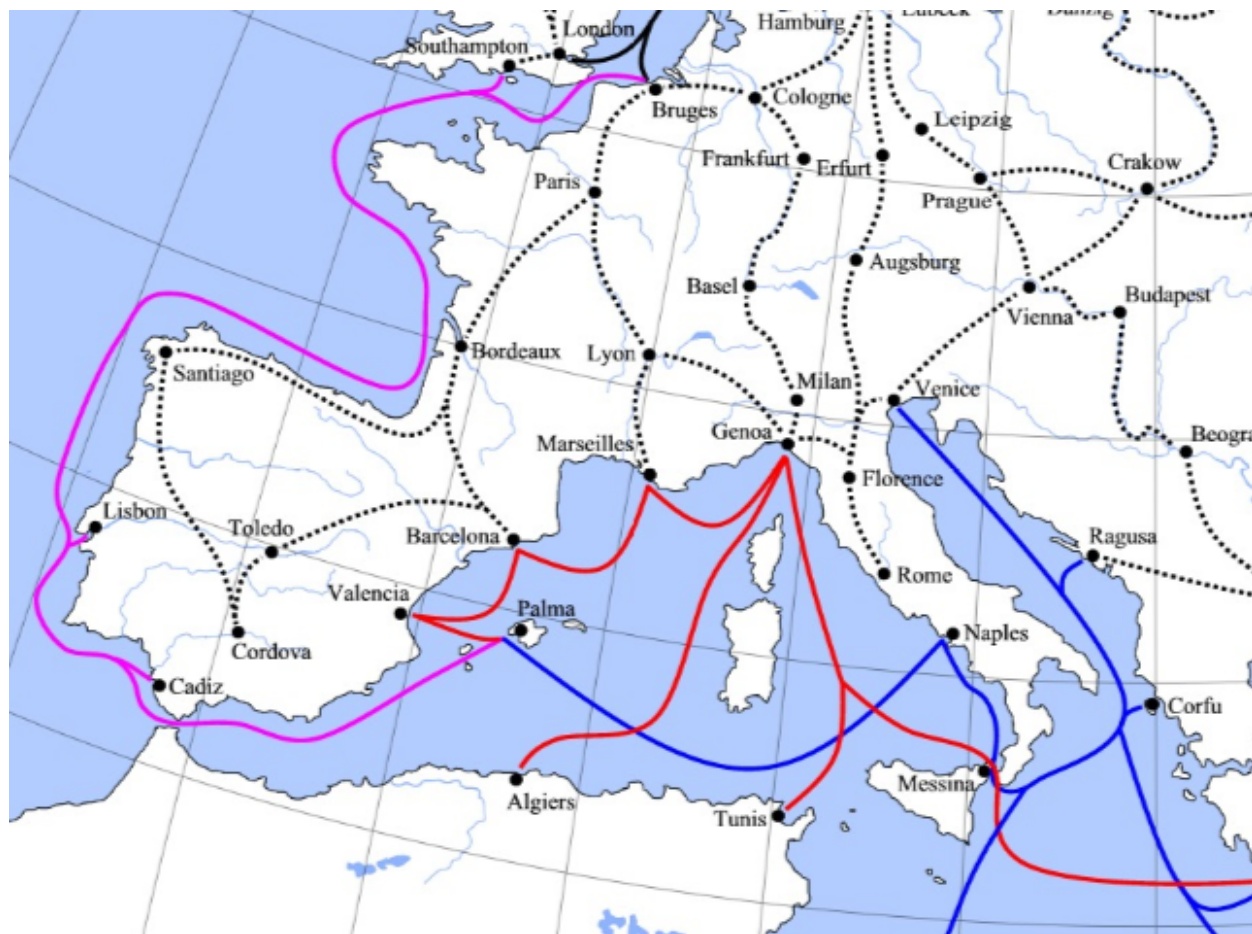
London
Hamburg
Lubeck
Danzig
Southampton
Bruges
Cologne
Leipzig
Frankfurt
Erfurt
Crakow
Paris
Prague
Augsburg
Basel
Budapest
Vienna
Bordeaux
Lyon
Santiago
Milan
Venice
Genoa
Marseilles
Beogra
Florence
Lisbon
Toledo
Barcelona
Ragusa
Rome
Valencia
Palma
Naples
Cordova
Cadiz
Corfu
Messina
Algiers
Tunis